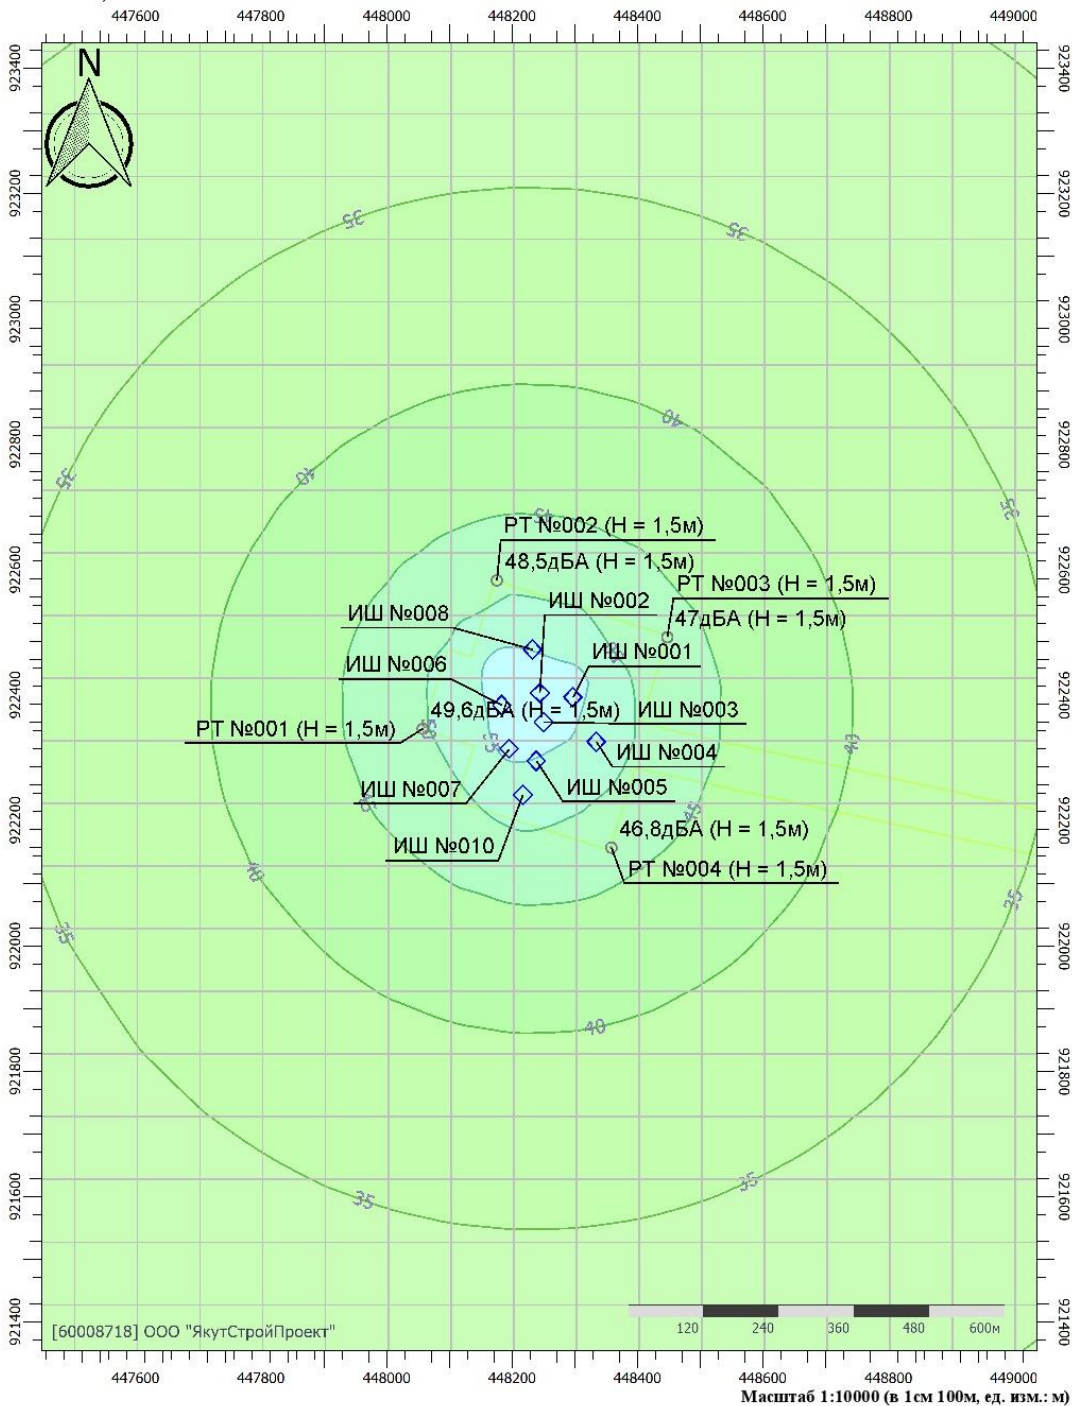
447600 447800 448000 448200 448400 448600 448800 449000

923400 923200 923000 922800 922600 922400 922200 922000 921800 921600 921400

N

35
35
40
40
35
35

PT №002 (H = 1,5м)
48,5дБА (H = 1,5м)
PT №003 (H = 1,5м)
47дБА (H = 1,5м)
ИШ №008
ИШ №002
ИШ №001
ИШ №006
49,6дБА (H = 1,5м)
ИШ №003
PT №001 (H = 1,5м)
ИШ №004
ИШ №007
ИШ №005
46,8дБА (H = 1,5м)
ИШ №010
PT №004 (H = 1,5м)

40
40
40
35
35
35

[60008718] ООО "ЯкутСтройПроект"

120 240 360 480 600м

447600 447800 448000 448200 448400 448600 448800 449000

Масштаб 1:10000 (в 1см 100м, ед. изм.: м)